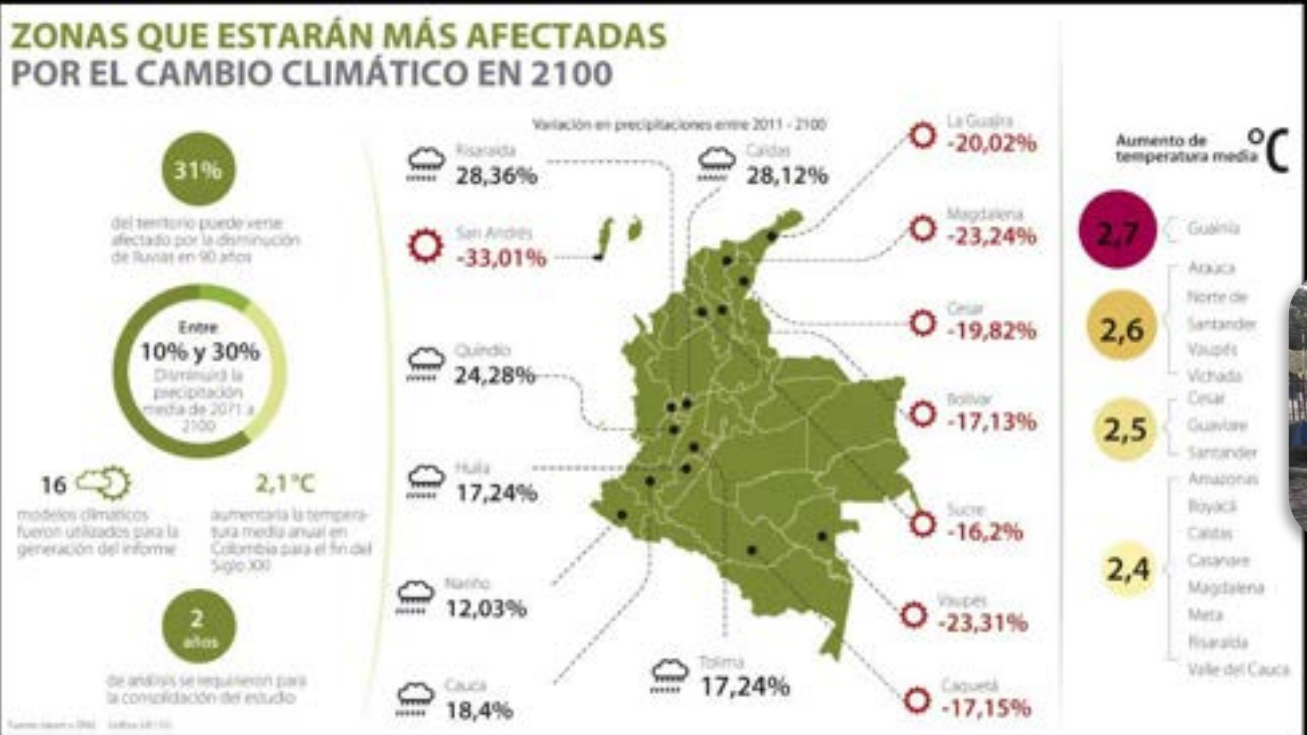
ZONAS QUE ESTARÁN MÁS AFECTADAS
POR EL CAMBIO CLIMÁTICO EN 2100

31%
del territorio puede verse afectado por la disminución de lluvias en 90 años

Entre
10% y 30%
Disminuirá la precipitación media de 2071 a 2100

16
modelos climáticos fueron utilizados para la generación del informe

2,1°C
aumentaría la temperatura media anual en Colombia para el fin del Siglo XXI

2
años
de análisis se requirieron para la consolidación del estudio

Variación en precipitaciones entre 2011 - 2100

Risaralda 28,36%
San Andrés -33,01%
Quindío 24,28%
Huila 17,24%
Nariño 12,03%
Cauca 18,4%
Caldas 28,12%
Tolima 17,24%
La Guajira -20,02%
Magdalena -23,24%
Cesar -19,82%
Bolívar -17,13%
Sucre -16,2%
Vaupés -23,31%
Caquetá -17,15%

Aumento de temperatura media °C

2,7 Guainía
2,6 Arauca, Norte de Santander, Vaupés, Vichada
2,5 Cesar, Guaviare, Santander
2,4 Amazonas, Boyacá, Caldas, Casanare, Magdalena, Meta, Risaralda, Valle del Cauca

Fuente: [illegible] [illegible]